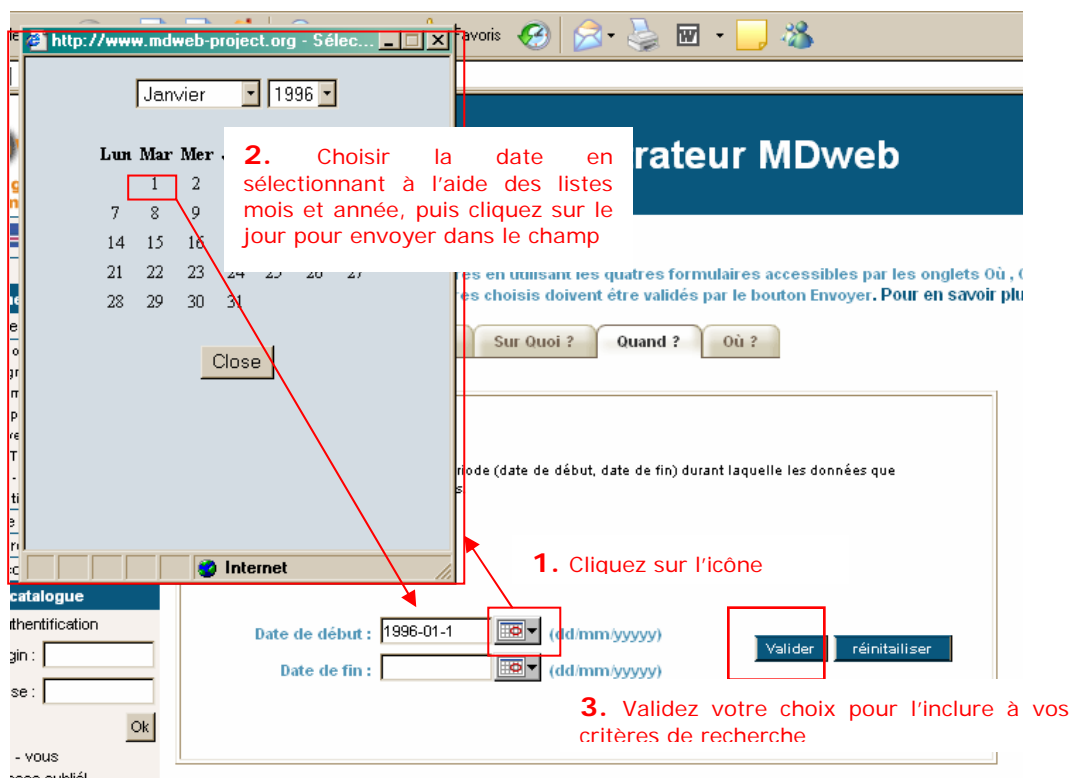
Favoris

http://www.mdweb-project.org - Sélec...

Janvier 1996

Lun Mar Mer

1 2
7 8 9
14 15 16
21 22 23 24 25 26 27
28 29 30 31

Close

Internet

2. Choisir la date en sélectionnant à l'aide des listes mois et année, puis cliquez sur le jour pour envoyer dans le champ

rateur MDweb

es en utilisant les quatres formulaires accessibles par les onglets Où , (
es choisis doivent être validés par le bouton Envoyer. Pour en savoir plu

Sur Quoi ? Quand ? Où ?

riode (date de début, date de fin) durant laquelle les données que
s

1. Cliquez sur l'icône

catalogue
uthentification
gin :
se :
Ok
- vous

Date de début : 1996-01-1 (dd/mm/yyyy)
Date de fin : (dd/mm/yyyy)

Valider réinitailiser

3. Validez votre choix pour l'inclure à vos critères de recherche